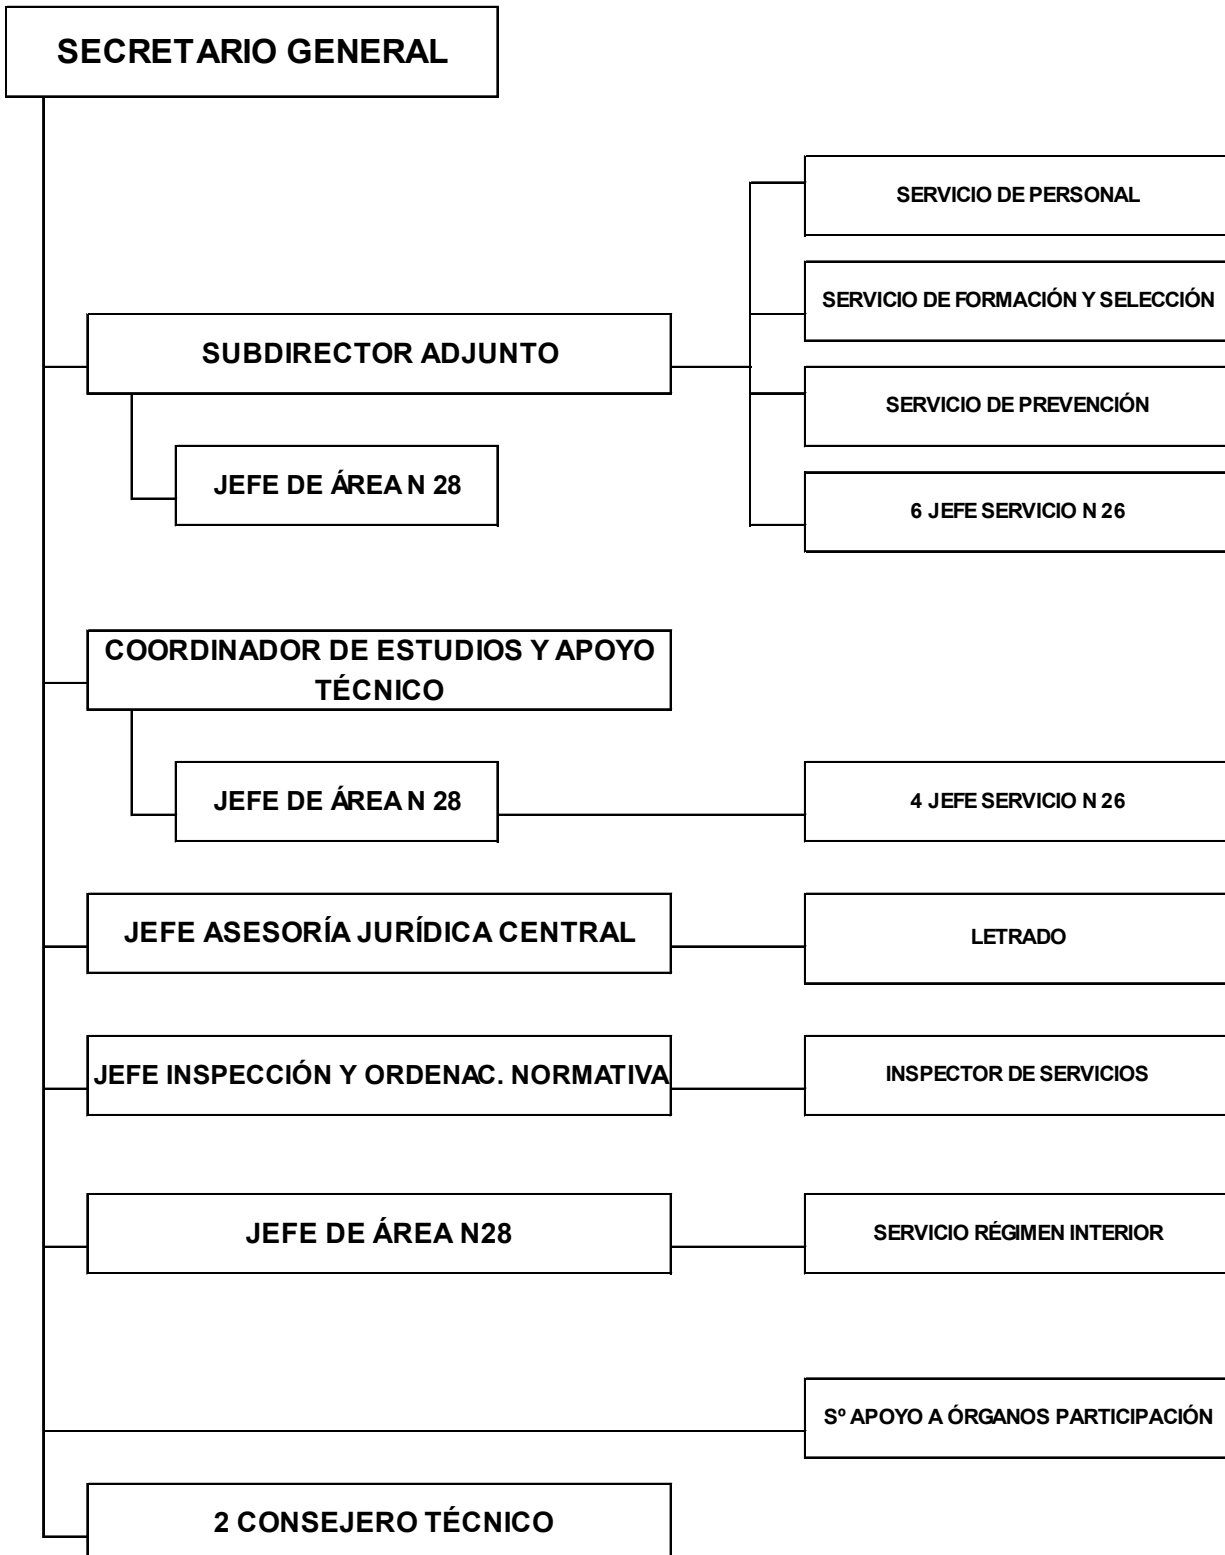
SECRETARIO GENERAL

SERVICIO DE PERSONAL

SERVICIO DE FORMACIÓN Y SELECCIÓN

SUBDIRECTOR ADJUNTO

SERVICIO DE PREVENCIÓN

JEFE DE ÁREA N 28

6 JEFE SERVICIO N 26

COORDINADOR DE ESTUDIOS Y APOYO TÉCNICO

JEFE DE ÁREA N 28

4 JEFE SERVICIO N 26

JEFE ASESORÍA JURÍDICA CENTRAL

LETRADO

JEFE INSPECCIÓN Y ORDENAC. NORMATIVA

INSPECTOR DE SERVICIOS

JEFE DE ÁREA N28

SERVICIO RÉGIMEN INTERIOR

Sº APOYO A ÓRGANOS PARTICIPACIÓN

2 CONSEJERO TÉCNICO